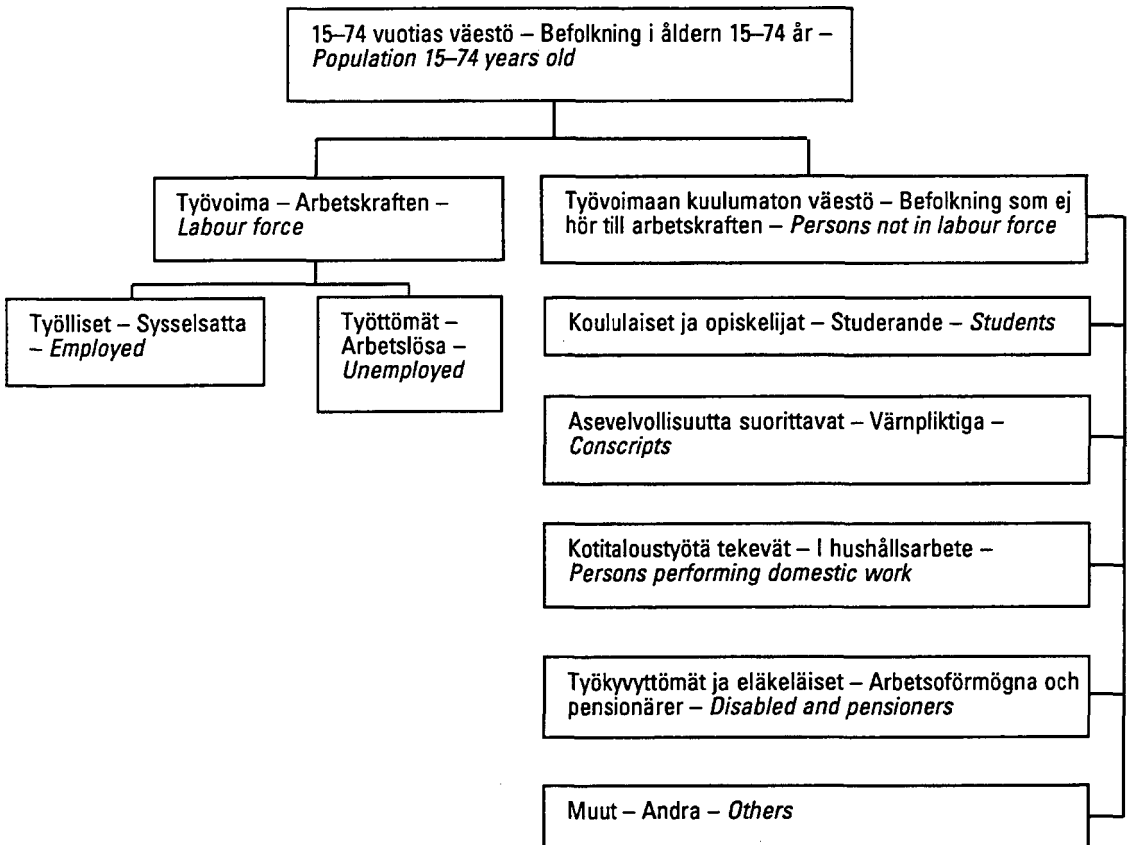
15–74 vuotias väestö – Befolkning i åldern 15–74 år – Population 15–74 years old

Työvoima – Arbetskraften – Labour force

Työvoimaan kuulumaton väestö – Befolkning som ej hör till arbetskraften – Persons not in labour force

Työlliset – Sysselsatta – Employed

Työttömät – Arbetslösa – Unemployed

Koululaiset ja opiskelijat – Studerande – Students

Asevelvollisuutta suorittavat – Värnpliktiga – Conscripts

Kotitaloustyötä tekevät – I hushållsarbete – Persons performing domestic work

Työkyvyttömät ja eläkeläiset – Arbetsoförmögna och pensionärer – Disabled and pensioners

Muut – Andra – Others